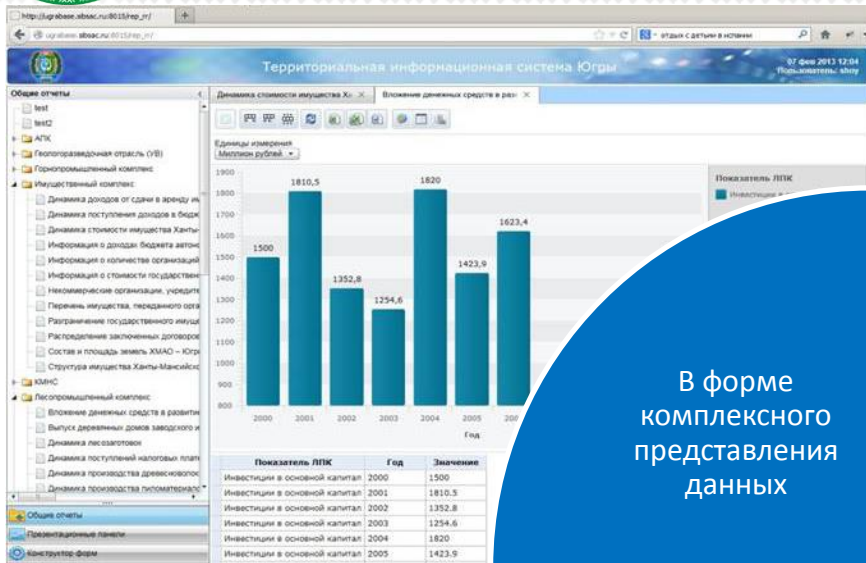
http://ugrabase.sbsac.ru:8015/rep_rr/

ugrabase.sbsac.ru:8015/rep_rr/

отдых с детьми в испании

Территориальная информационная система Югры

07 фев 2013 12:04
Пользователь: shoy

Общие отчеты
test
test2
АПК
Геологоразведочная отрасль (УВ)
Горнопромышленный комплекс
Имущественный комплекс
Динамика доходов от сдачи в аренду им
Динамика поступления доходов в бюдж
Динамика стоимости имущества Ханты
Информация о доходах бюджета автон
Информация о количестве организаций
Информация о стоимости государствен
Некоммерческие организации, учредите
Перечень имущества, переданного орга
Разграничение государственного имущ
Распределение заключенных договоро
Состав и площадь земель ХМАО – Югр
Структура имущества Ханты-Мансийск
КМНС
Лесопромышленный комплекс
Вложение денежных средств в развити
Выпуск деревянных домов заводского и
Динамика лесозаготовок
Динамика поступлений налоговых плат
Динамика производства древесноволок
Динамика производства пиломатериало

Общие отчеты
Презентационные панели
Конструктор форм

Динамика стоимости имущества Ха...
Вложение денежных средств в раз...

Единицы измерения
Миллион рублей

Показатель ЛПК
Инвестиции в о

| 1500 | 1810,5 | 1352,8 | 1254,6 | 1820 | 1423,9 | 1623,4 |
|---|---|---|---|---|---|---|
| 2000 | 2001 | 2002 | 2003 | 2004 | 2005 | 20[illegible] |

1900, 1800, 1700, 1600, 1500, 1400, 1300, 1200, 1100, 1000, 900, 800

Год

| Показатель ЛПК | Год | Значение |
|---|---|---|
| Инвестиции в основной капитал | 2000 | 1500 |
| Инвестиции в основной капитал | 2001 | 1810.5 |
| Инвестиции в основной капитал | 2002 | 1352.8 |
| Инвестиции в основной капитал | 2003 | 1254.6 |
| Инвестиции в основной капитал | 2004 | 1820 |
| Инвестиции в основной капитал | 2005 | 1423.9 |

В форме комплексного представления данных